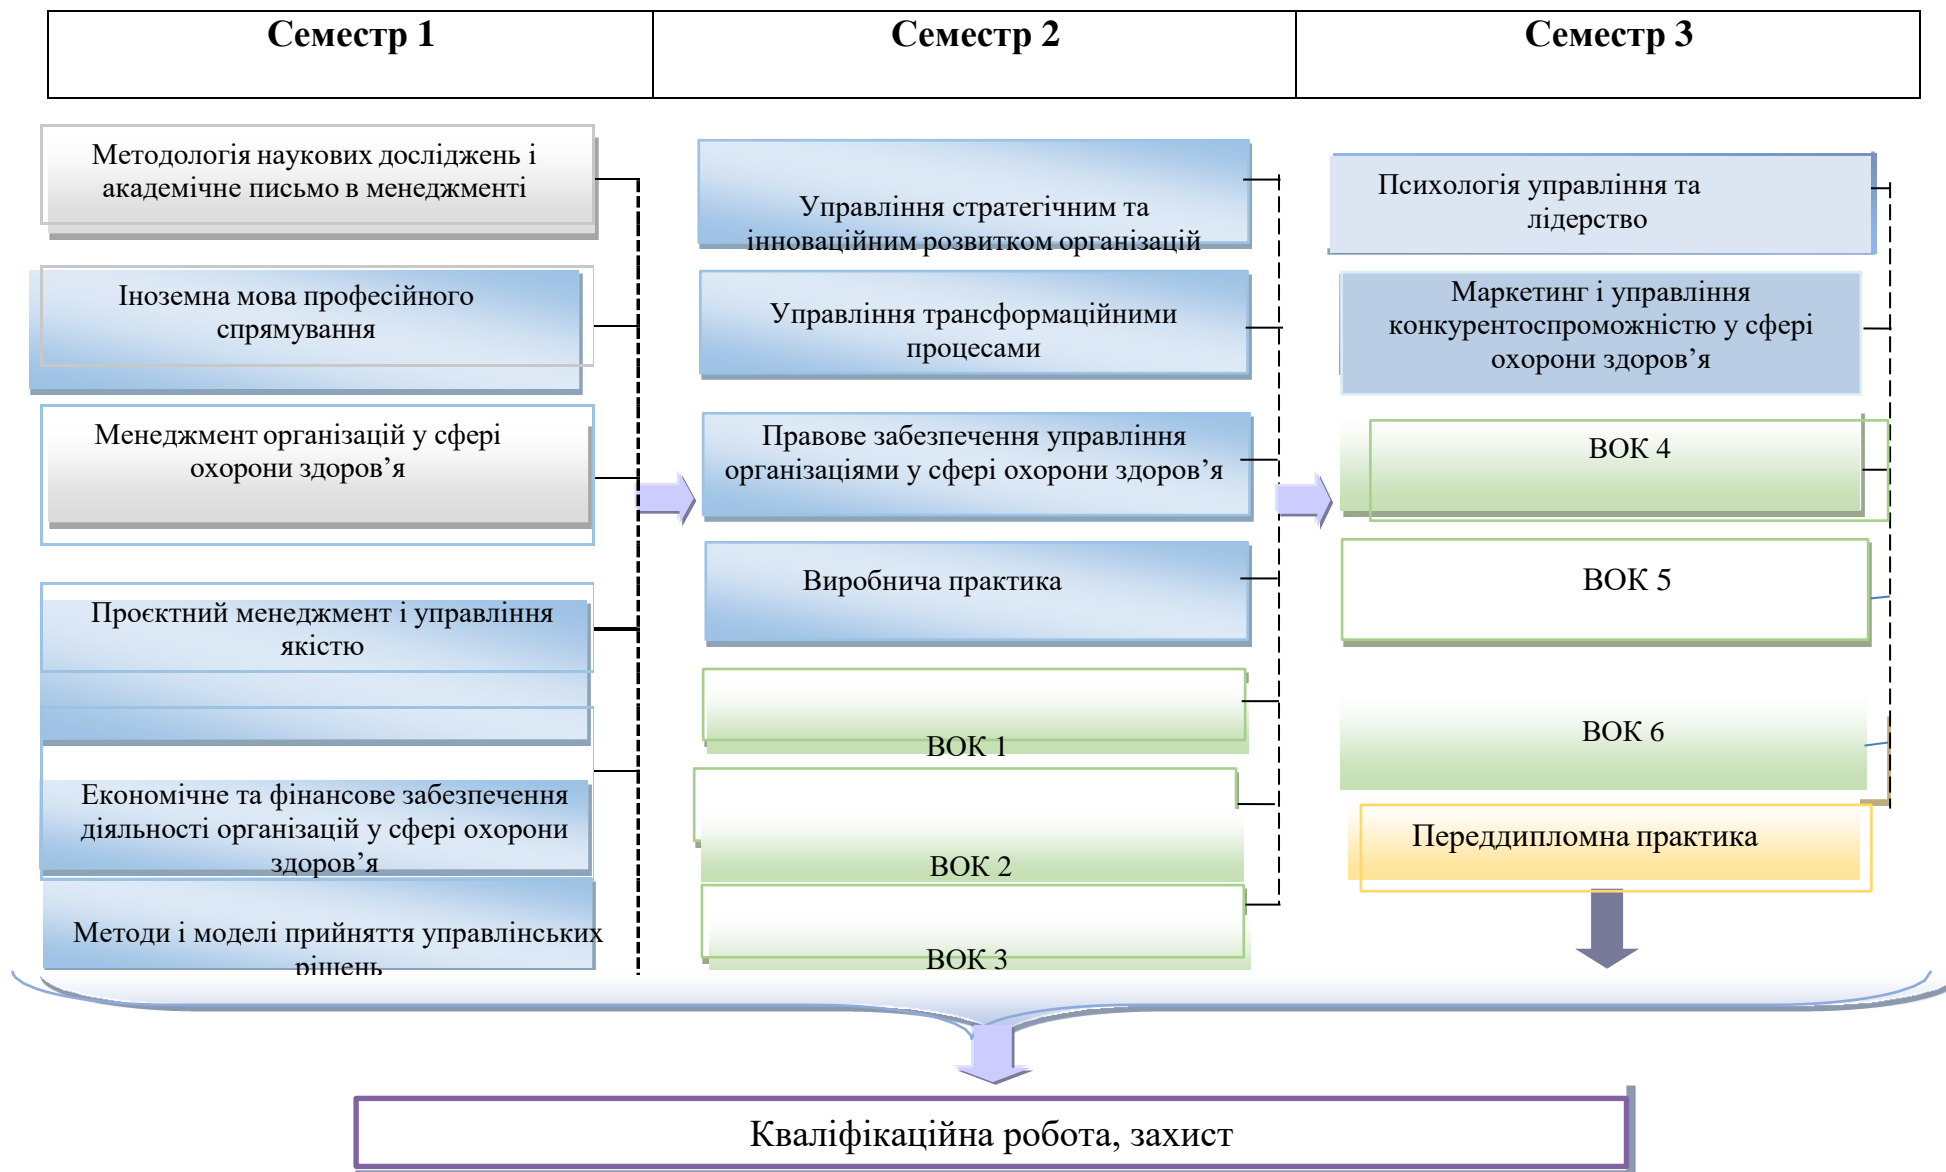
| Семестр 1 | Семестр 2 | Семестр 3 |
|---|---|---|

Методологія наукових досліджень і академічне письмо в менеджменті

Іноземна мова професійного спрямування

Менеджмент організацій у сфері охорони здоров’я

Проєктний менеджмент і управління якістю

Економічне та фінансове забезпечення діяльності організацій у сфері охорони здоров’я

Методи і моделі прийняття управлінських рішень

Управління стратегічним та інноваційним розвитком організацій

Управління трансформаційними процесами

Правове забезпечення управління організаціями у сфері охорони здоров’я

Виробнича практика

ВОК 1

ВОК 2

ВОК 3

Психологія управління та лідерство

Маркетинг і управління конкурентоспроможністю у сфері охорони здоров’я

ВОК 4

ВОК 5

ВОК 6

Переддипломна практика

Кваліфікаційна робота, захист